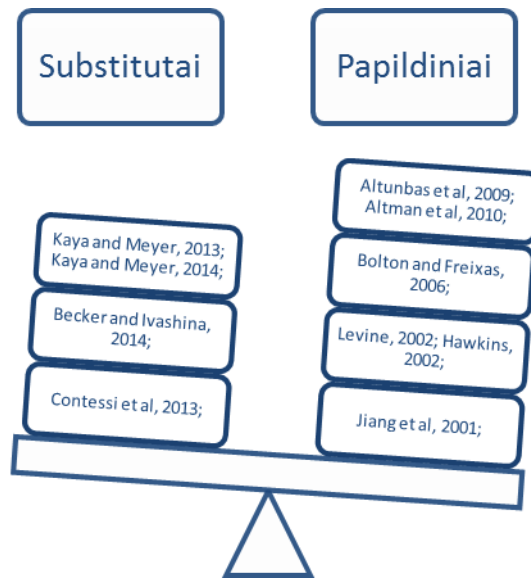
Substitutai

Papildiniai

Kaya and Meyer, 2013; Kaya and Meyer, 2014;

Becker and Ivashina, 2014;

Contessi et al, 2013;

Altunbas et al, 2009; Altman et al, 2010;

Bolton and Freixas, 2006;

Levine, 2002; Hawkins, 2002;

Jiang et al, 2001;